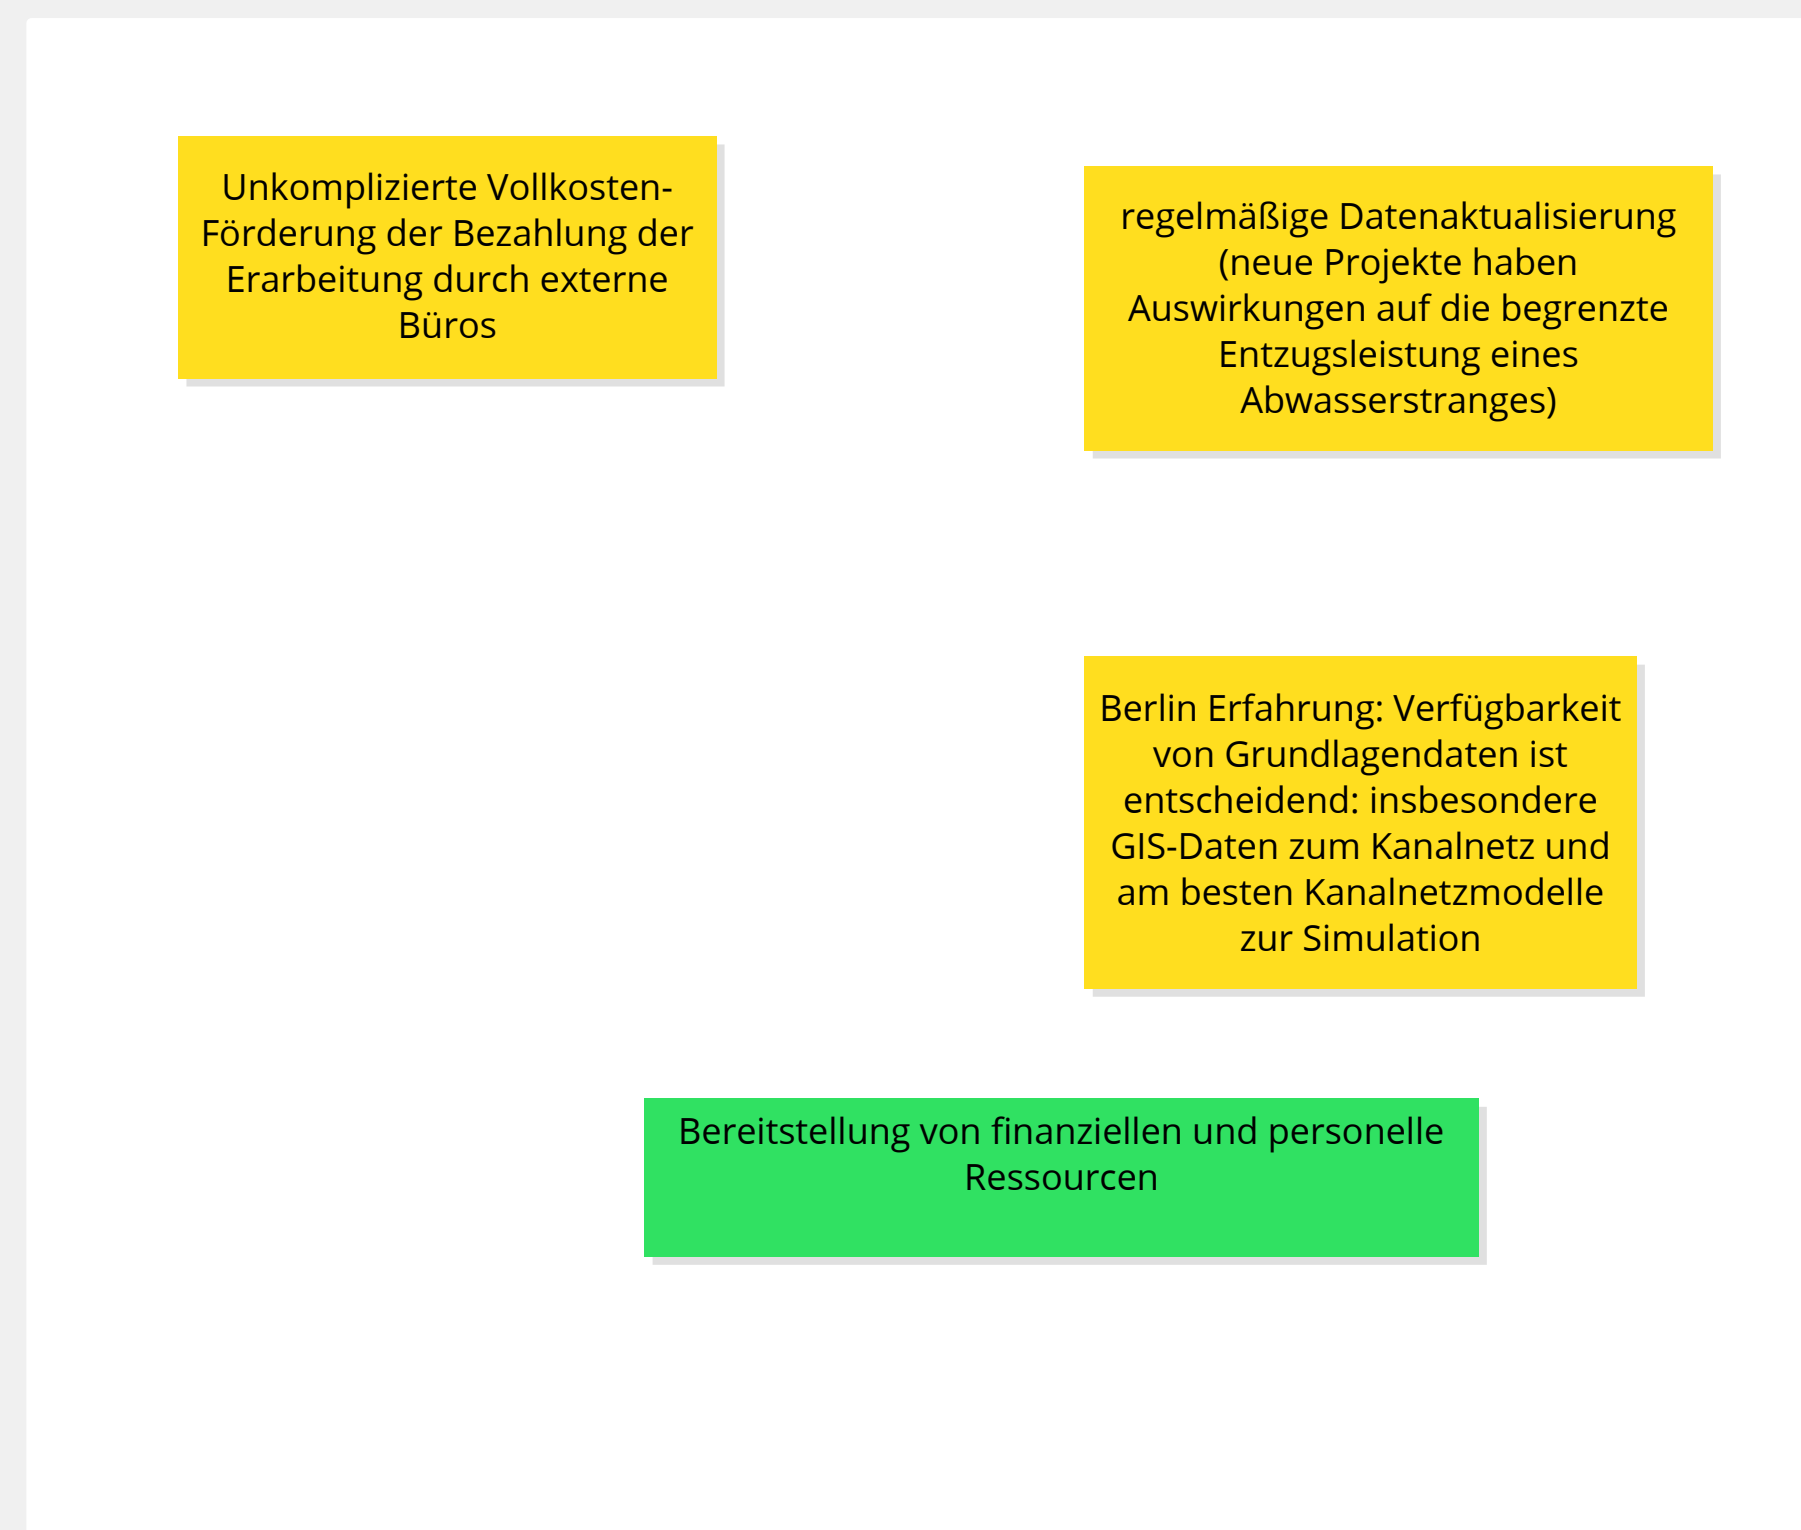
Unkomplizierte Vollkosten-Förderung der Bezahlung der Erarbeitung durch externe Büros

regelmäßige Datenaktualisierung (neue Projekte haben Auswirkungen auf die begrenzte Entzugsleistung eines Abwasserstranges)

Berlin Erfahrung: Verfügbarkeit von Grundlagendaten ist entscheidend: insbesondere GIS-Daten zum Kanalnetz und am besten Kanalnetzmodelle zur Simulation

Bereitstellung von finanziellen und personelle Ressourcen